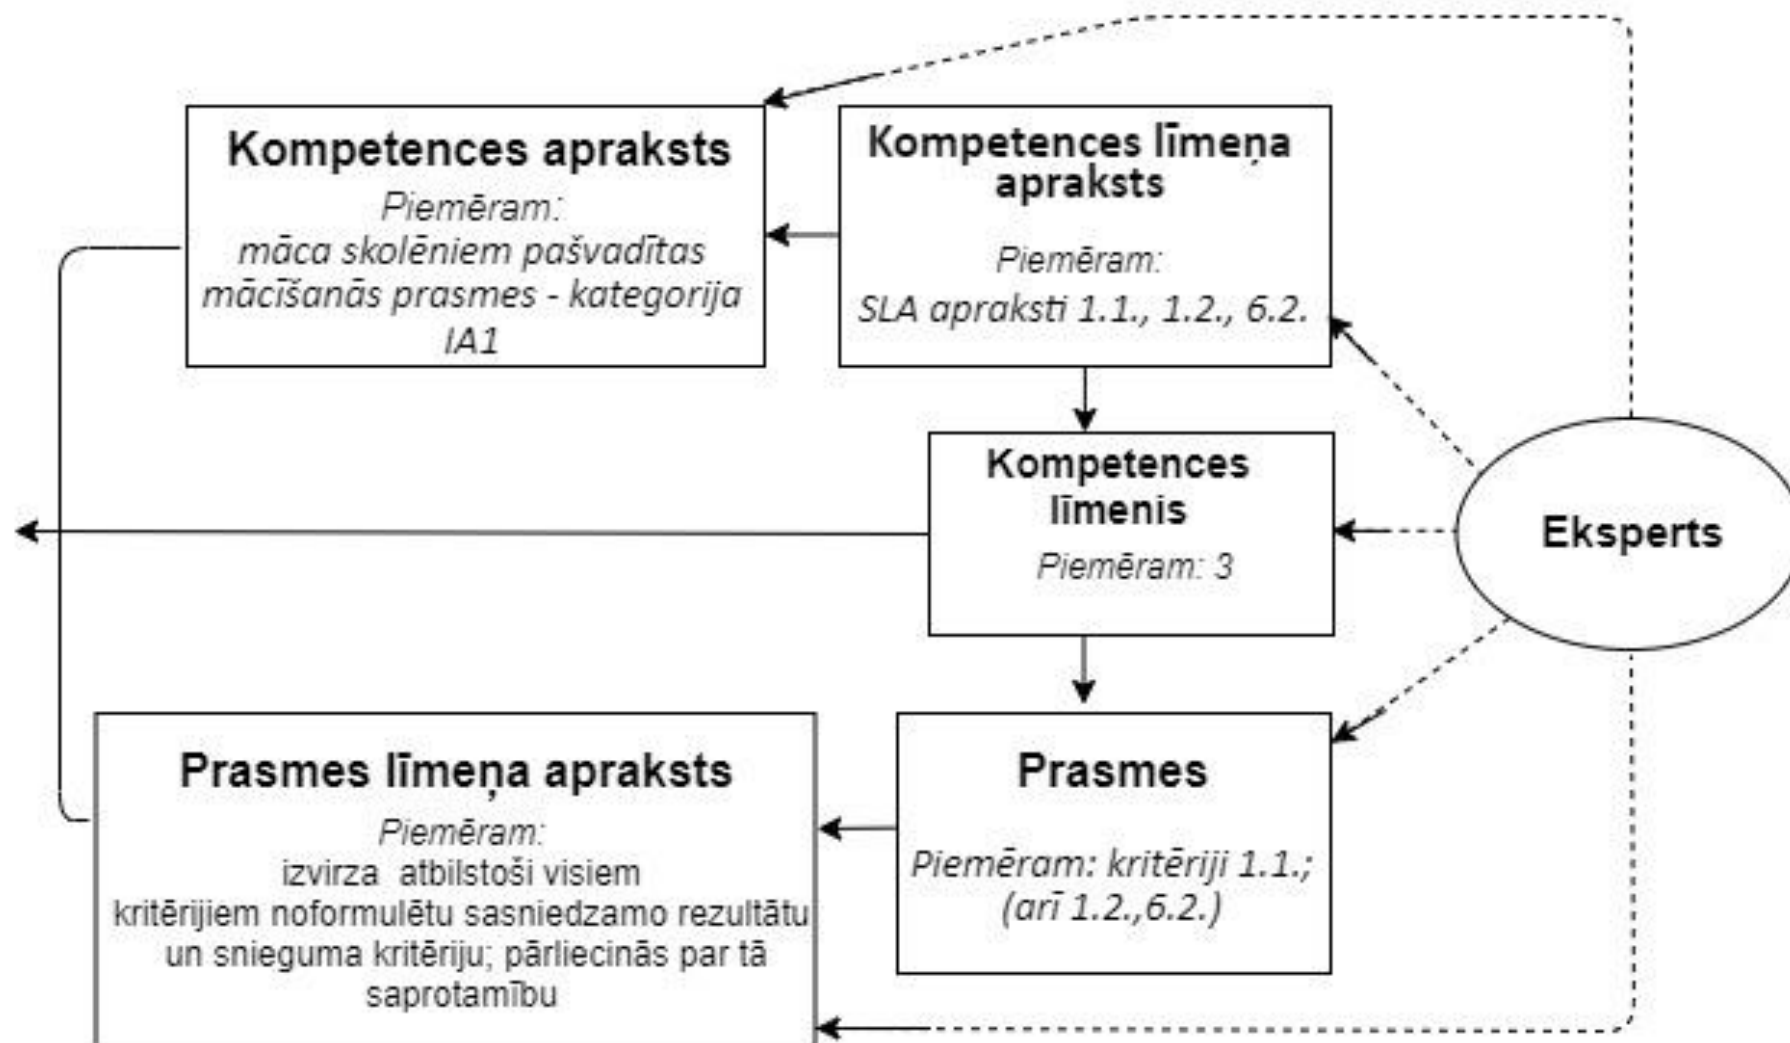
Kompetences apraksts
Piemēram:
māca skolēniem pašvadītas mācīšanās prasmes - kategorija IA1

Kompetences līmeņa apraksts
Piemēram:
SLA apraksti 1.1., 1.2., 6.2.

Kompetences līmenis
Piemēram: 3

Eksperts

Prasmes līmeņa apraksts
Piemēram:
izvirza atbilstoši visiem kritērijiem noformulētu sasniedzamo rezultātu un snieguma kritēriju; pārliecinās par tā saprotamību

Prasmes
Piemēram: kritēriji 1.1.; (arī 1.2.,6.2.)